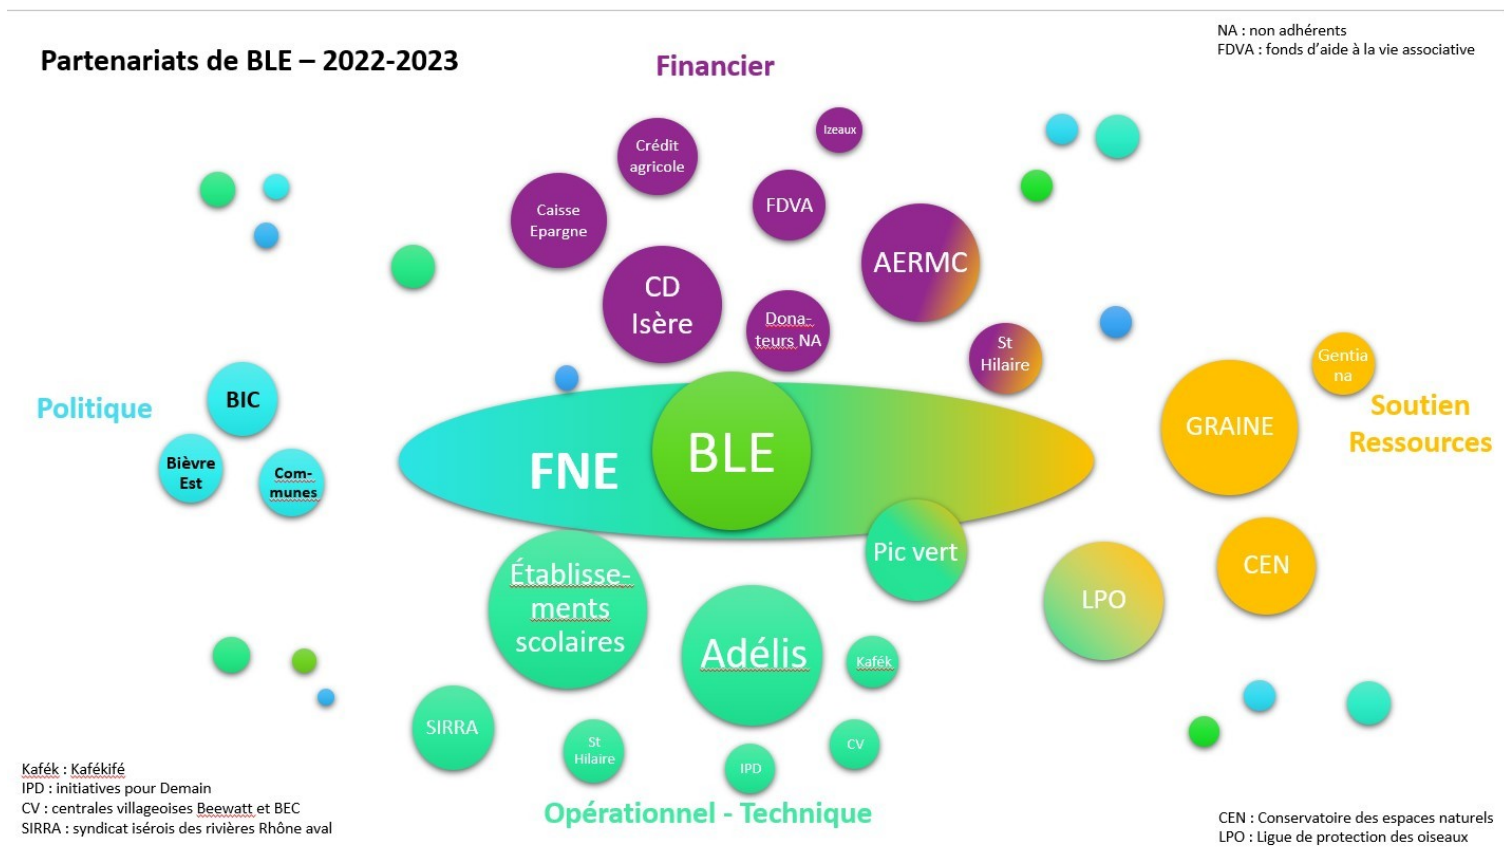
Partenariats de BLE – 2022-2023

NA : non adhérents
FDVA : fonds d'aide à la vie associative

Financier

Crédit agricole

Izeaux

Caisse Epargne

FDVA

CD Isère

AERMC

Dona-teurs NA

St Hilaire

Politique

BIC

Bièvre Est

Com-munes

FNE

BLE

Gentiana

Soutien Ressources

GRAINE

CEN

Pic vert

LPO

Établisse-ments scolaires

Adélis

Kafék

SIRRA

St Hilaire

IPD

CV

Opérationnel - Technique

Kafék : Kafékifé
IPD : initiatives pour Demain
CV : centrales villageoises Beewatt et BEC
SIRRA : syndicat isérois des rivières Rhône aval

CEN : Conservatoire des espaces naturels
LPO : Ligue de protection des oiseaux